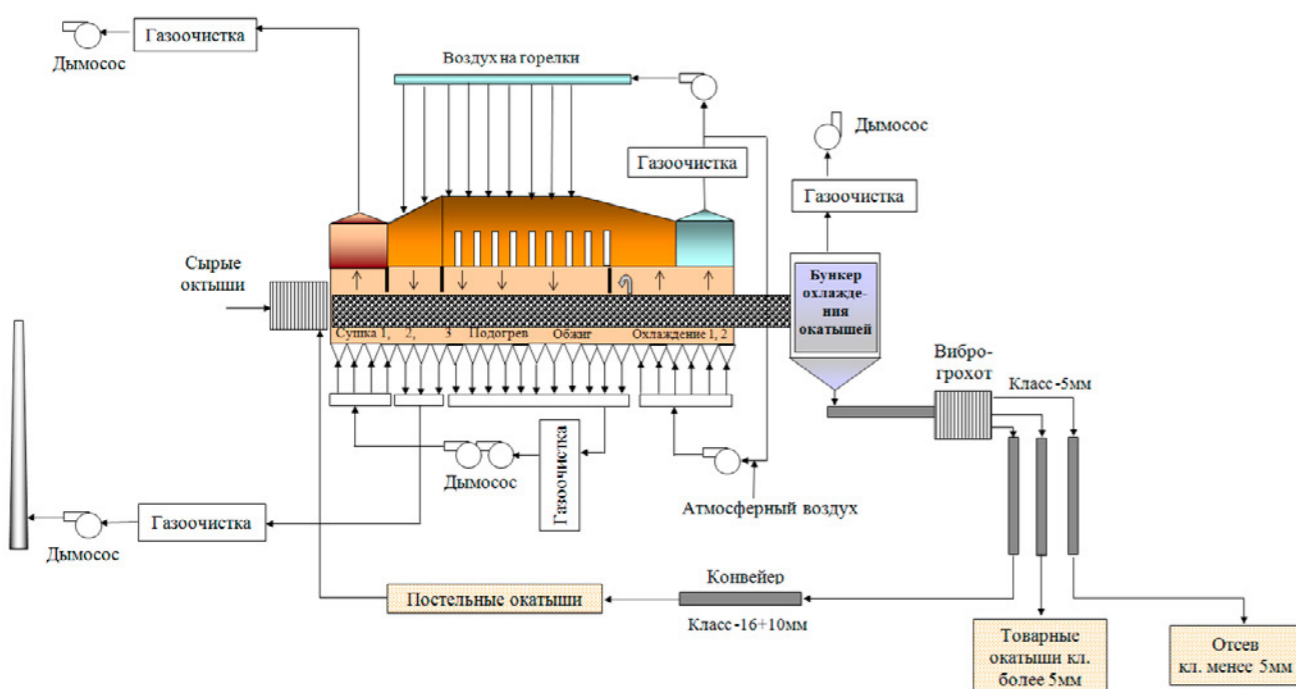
Газоочистка
Дымосос
Воздух на горелки
Газоочистка
Дымосос
Газоочистка
Сырые октыши
Бункер охлаждения окатышей
Сушка 1, 2, 3 Подогрев Обжиг Охлаждение 1, 2
Виброгрохот
Класс -5мм
Газоочистка
Дымосос
Дымосос
Газоочистка
Атмосферный воздух
Конвейер
Постельные окатыши
Класс -16+10мм
Товарные окатыши кл. более 5мм
Отсев кл. менее 5мм